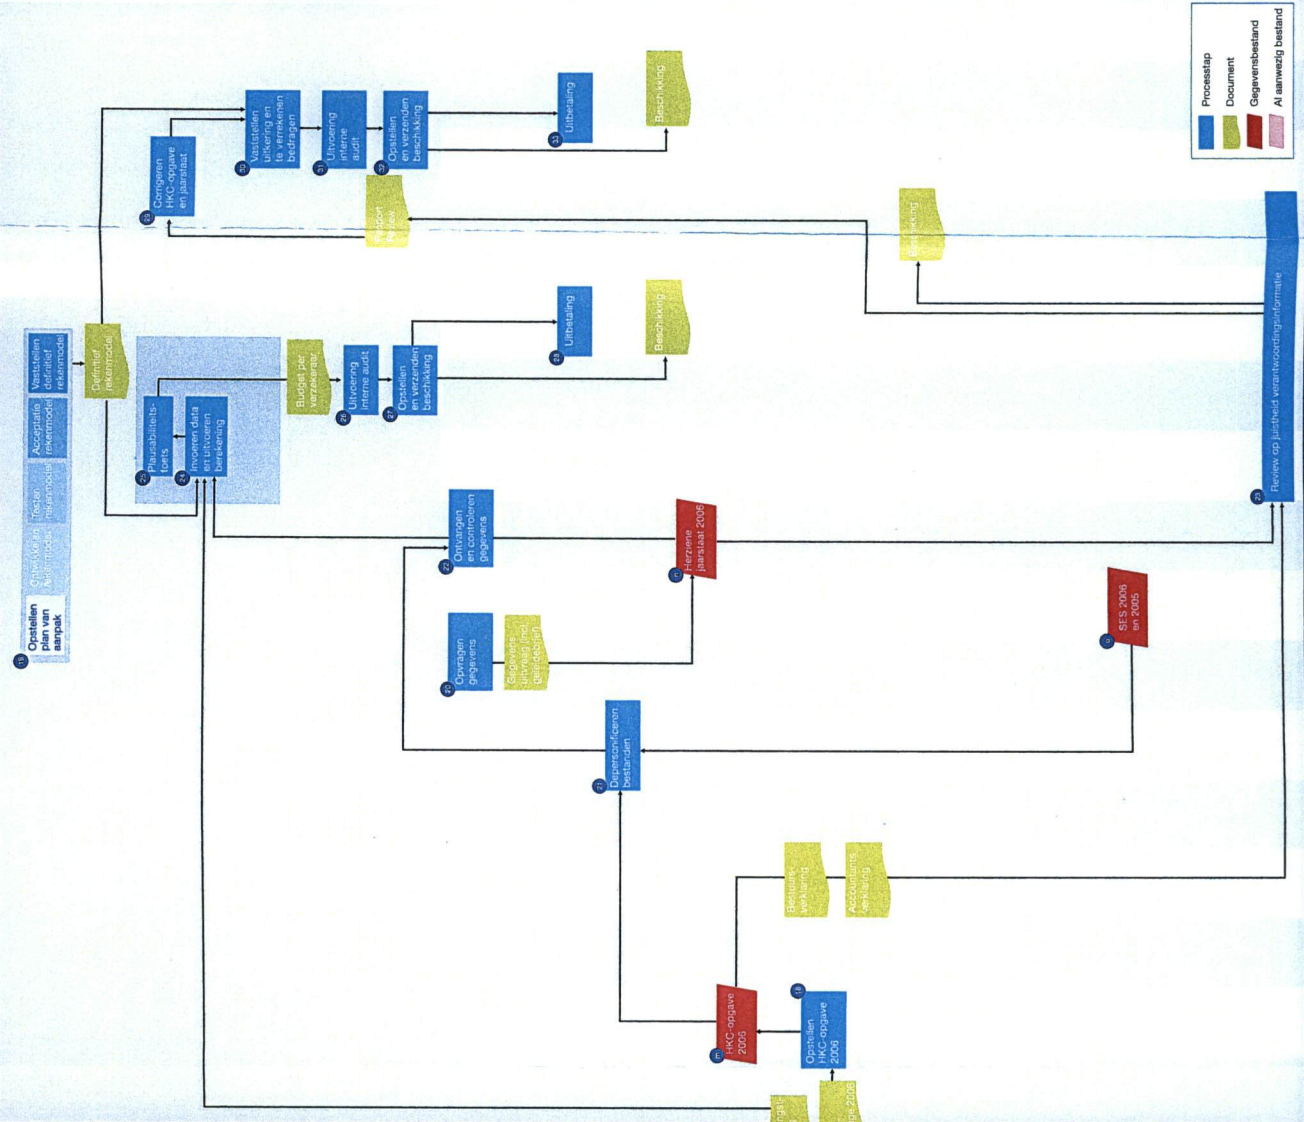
Processtap
Document
Gegevensbestand
Al aanwezig bestand

19 Opstellen plan van aanpak
Ontwikkelen Alt. modellen
Testen rekenmodel
Acceptatie rekenmodel
Vaststellen definitief rekenmodel

Definitief rekenmodel

29 Corrigeren HKC-opgave en jaarstaat
30 Vaststellen uitkering en te verrekenen bedragen
31 Uitvoering interne audit
32 Opstellen en verzenden beschikking
33 Uitbetaling
Beschikking
Rapport Review

25 Plausibiliteitstoets
24 Invoeren data en uitvoeren berekening
Budget per verzekeraar
26 Uitvoering interne audit
27 Opstellen en verzenden beschikking
28 Uitbetaling
Beschikking

Beschikking

22 Ontvangen en controleren gegevens
n Herziene jaarstaat 2006
20 Opvragen gegevens
Gegevensuitvraag (incl. gestelden)
21 Depersonificeren bestanden
o SES 2006 en 2005

23 Review op juistheid verantwoordingsinformatie

Bestuursverklaring
Accountantsverklaring
m HKC-opgave 2006
18 Opstellen HKC-opgave 2006
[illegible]ge 2006
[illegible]gs-